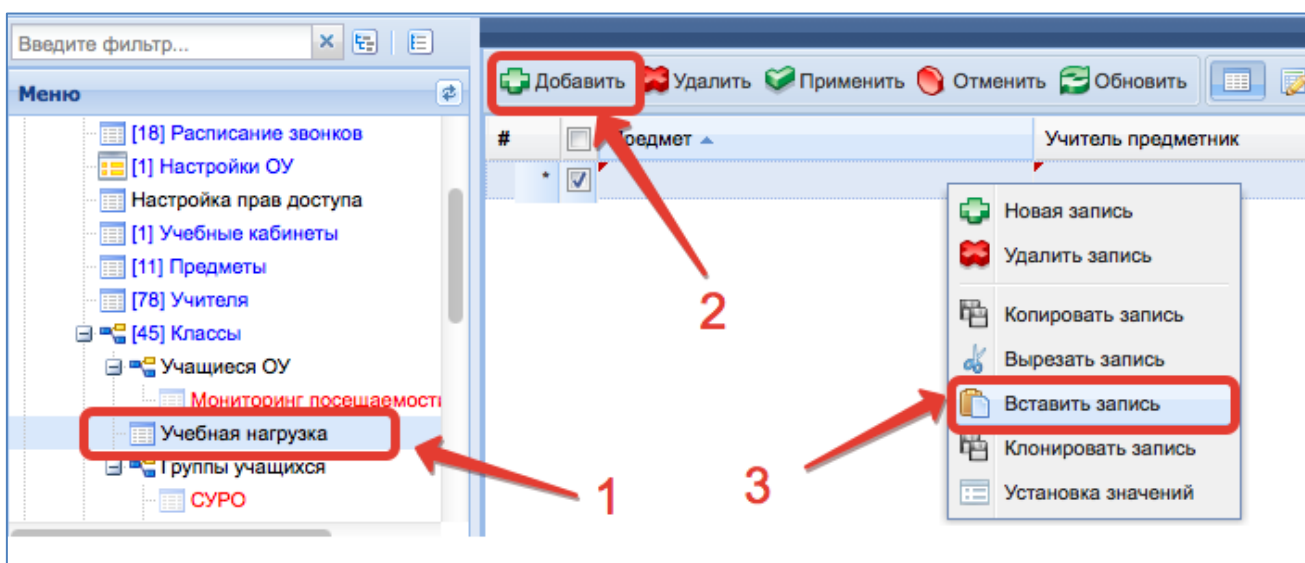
Введите фильтр...

Меню

[18] Расписание звонков
[1] Настройки ОУ
Настройка прав доступа
[1] Учебные кабинеты
[11] Предметы
[78] Учителя
[45] Классы
Учащиеся ОУ
Мониторинг посещаемости
Учебная нагрузка
Группы учащихся
СУРО

Добавить Удалить Применить Отменить Обновить

| # | | Предмет | Учитель предметник |
|---|---|---|---|
| * | ☑ | | |

Новая запись
Удалить запись
Копировать запись
Вырезать запись
Вставить запись
Клонировать запись
Установка значений

2

1

3